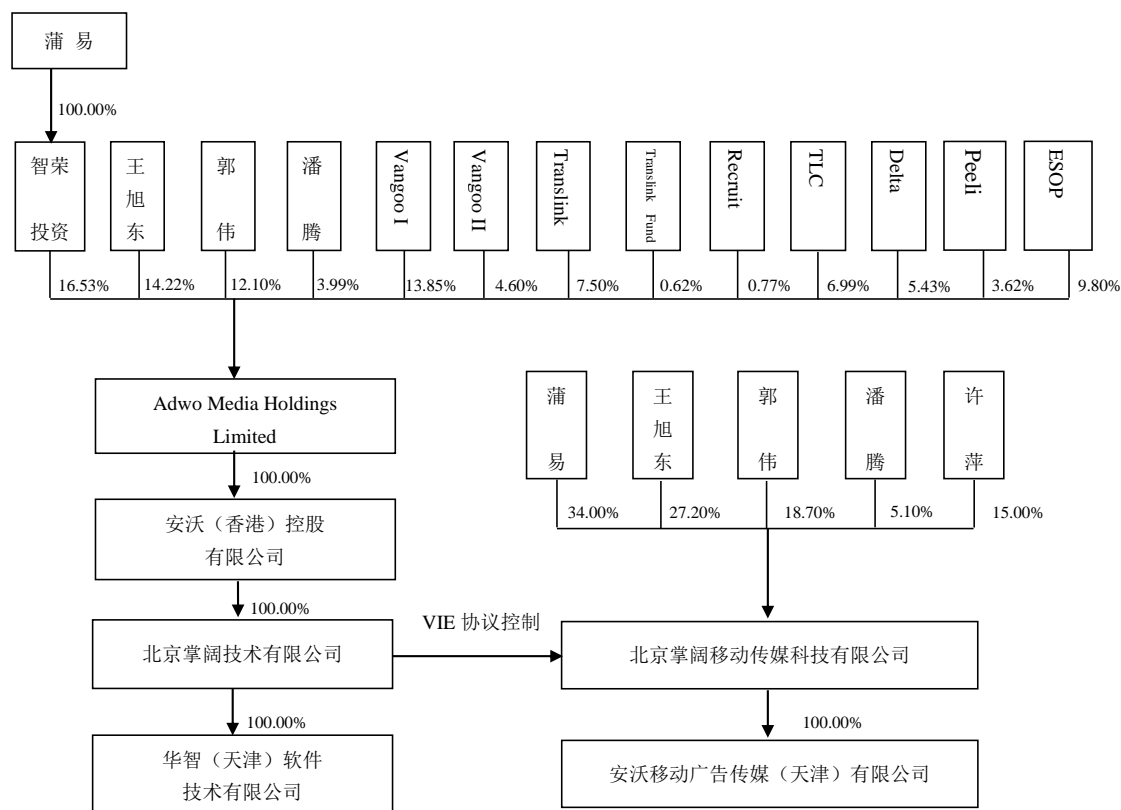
蒲 易

100.00%

智荣投资

王旭东

郭伟

潘腾

Vangoo I

Vangoo II

Translink

Translink Fund

Recruit

TLC

Delta

Peeli

ESOP

16.53%

14.22%

12.10%

3.99%

13.85%

4.60%

7.50%

0.62%

0.77%

6.99%

5.43%

3.62%

9.80%

Adwo Media Holdings Limited

100.00%

安沃（香港）控股有限公司

100.00%

北京掌阔技术有限公司

100.00%

华智（天津）软件技术有限公司

蒲易

王旭东

郭伟

潘腾

许萍

34.00%

27.20%

18.70%

5.10%

15.00%

VIE 协议控制

北京掌阔移动传媒科技有限公司

100.00%

安沃移动广告传媒（天津）有限公司